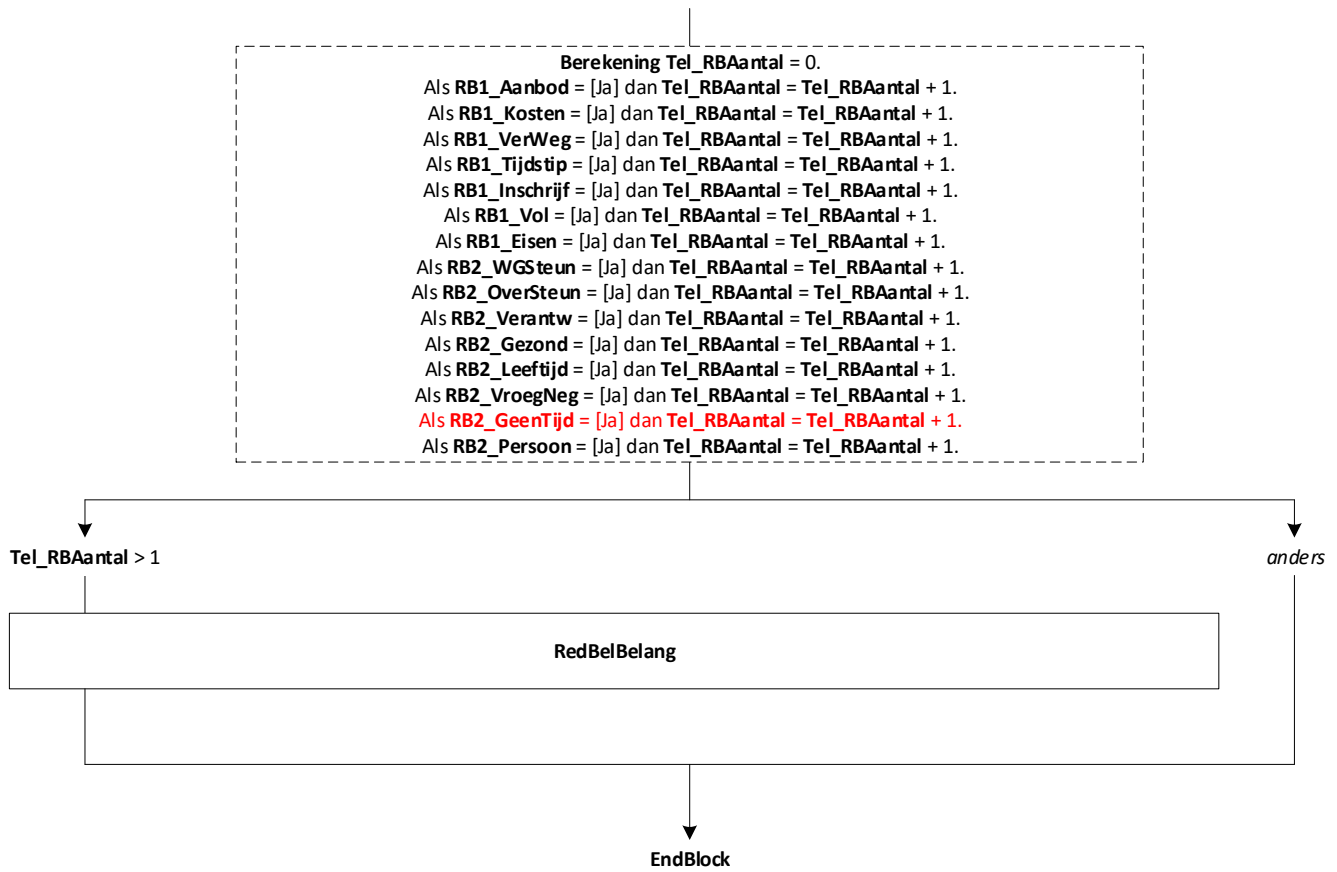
Berekening Tel_RBAantal = 0.
Als RB1_Aanbod = [Ja] dan Tel_RBAantal = Tel_RBAantal + 1.
Als RB1_Kosten = [Ja] dan Tel_RBAantal = Tel_RBAantal + 1.
Als RB1_VerWeg = [Ja] dan Tel_RBAantal = Tel_RBAantal + 1.
Als RB1_Tijdstip = [Ja] dan Tel_RBAantal = Tel_RBAantal + 1.
Als RB1_Inschrijf = [Ja] dan Tel_RBAantal = Tel_RBAantal + 1.
Als RB1_Vol = [Ja] dan Tel_RBAantal = Tel_RBAantal + 1.
Als RB1_Eisen = [Ja] dan Tel_RBAantal = Tel_RBAantal + 1.
Als RB2_WGSteun = [Ja] dan Tel_RBAantal = Tel_RBAantal + 1.
Als RB2_OverSteun = [Ja] dan Tel_RBAantal = Tel_RBAantal + 1.
Als RB2_Verantw = [Ja] dan Tel_RBAantal = Tel_RBAantal + 1.
Als RB2_Gezond = [Ja] dan Tel_RBAantal = Tel_RBAantal + 1.
Als RB2_Leeftijd = [Ja] dan Tel_RBAantal = Tel_RBAantal + 1.
Als RB2_VroegNeg = [Ja] dan Tel_RBAantal = Tel_RBAantal + 1.
Als RB2_GeenTijd = [Ja] dan Tel_RBAantal = Tel_RBAantal + 1.
Als RB2_Persoon = [Ja] dan Tel_RBAantal = Tel_RBAantal + 1.

Tel_RBAantal > 1

anders

RedBelBelang

EndBlock